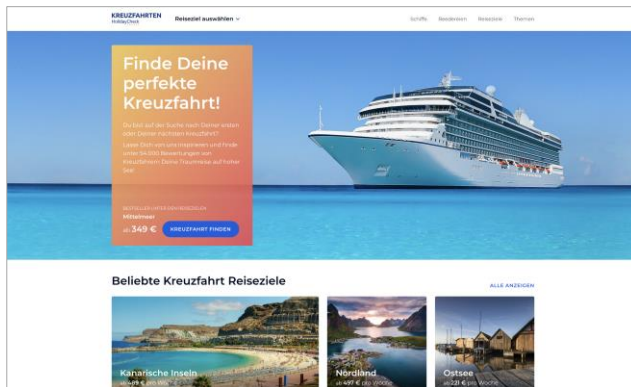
KREUZFAHRTEN
HolidayCheck

Reiseziel auswählen

Schiffe Reedereien Reiseziele Themen

Finde Deine perfekte Kreuzfahrt!

Du bist auf der Suche nach Deiner ersten oder Deiner nächsten Kreuzfahrt?

Lasse Dich von uns inspirieren und finde unter 34.000 Bewertungen von Kreuzfahrern Deine Traumreise auf hoher See!

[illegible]
Mittelmeer

ab 349 €

KREUZFAHRT FINDEN

Beliebte Kreuzfahrt Reiseziele

ALLE ANZEIGEN

Kanarische Inseln
ab 409 € pro Woche

Nordland
ab 497 € pro Woche

Ostsee
ab 221 € pro Woche